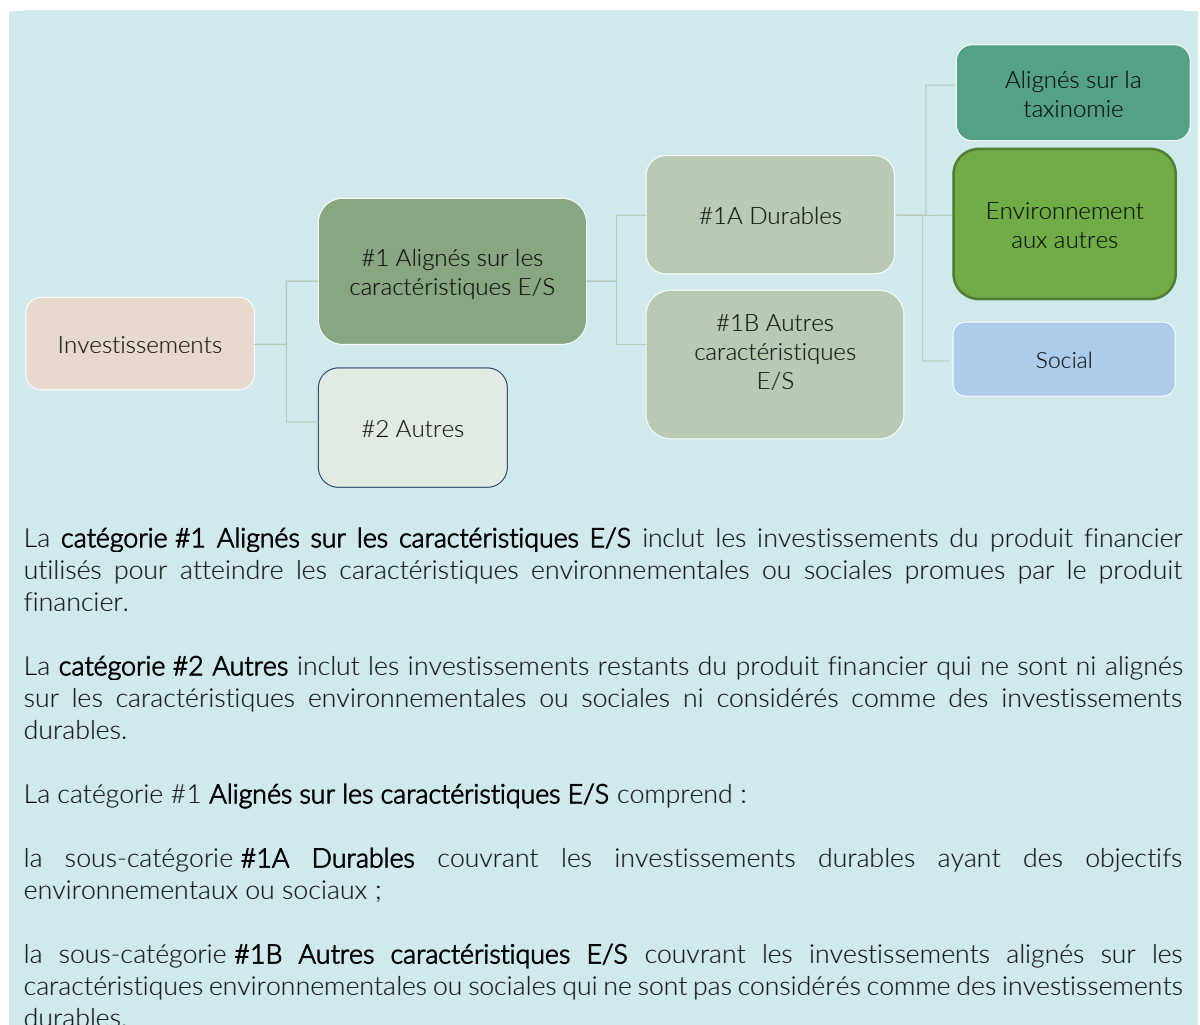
Alignés sur la taxinomie

Environnement aux autres

Social

#1A Durables

#1B Autres caractéristiques E/S

#1 Alignés sur les caractéristiques E/S

#2 Autres

Investissements

La catégorie #1 Alignés sur les caractéristiques E/S inclut les investissements du produit financier utilisés pour atteindre les caractéristiques environnementales ou sociales promues par le produit financier.

La catégorie #2 Autres inclut les investissements restants du produit financier qui ne sont ni alignés sur les caractéristiques environnementales ou sociales ni considérés comme des investissements durables.

La catégorie #1 Alignés sur les caractéristiques E/S comprend :

la sous-catégorie #1A Durables couvrant les investissements durables ayant des objectifs environnementaux ou sociaux ;

la sous-catégorie #1B Autres caractéristiques E/S couvrant les investissements alignés sur les caractéristiques environnementales ou sociales qui ne sont pas considérés comme des investissements durables.